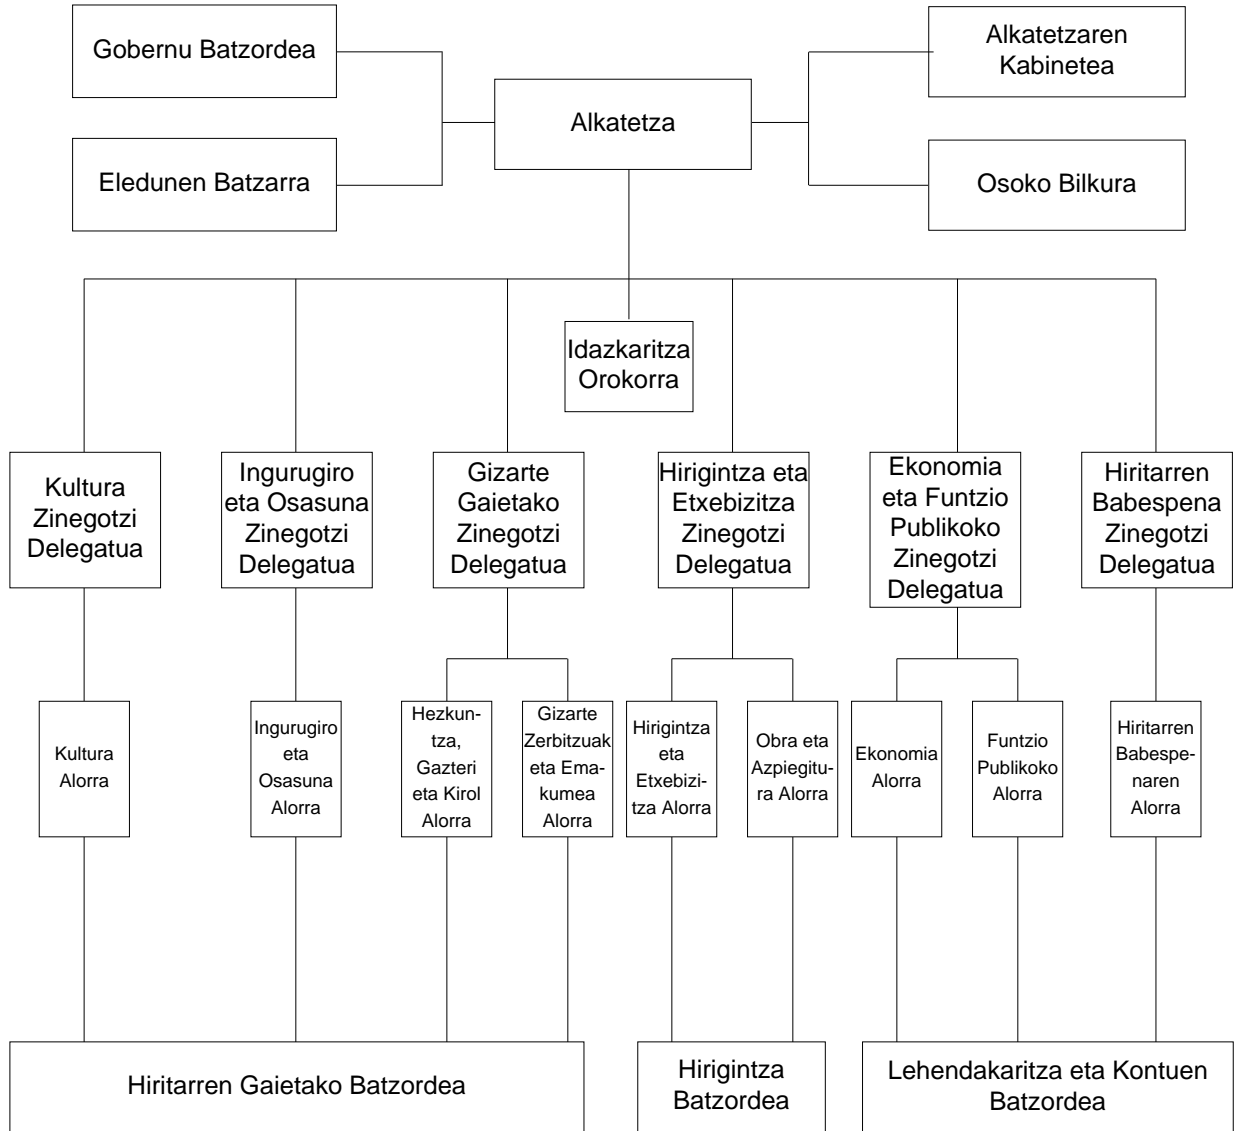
Gobernu Batzordea

Eledunen Batzarra

Alkatetza

Alkatetzaren Kabinetea

Osoko Bilkura

Idazkaritza Orokorra

Kultura Zinegotzi Delegatua

Ingurugiro eta Osasuna Zinegotzi Delegatua

Gizarte Gaietako Zinegotzi Delegatua

Hirigintza eta Etxebizitza Zinegotzi Delegatua

Ekonomia eta Funtzio Publikoko Zinegotzi Delegatua

Hiritarren Babespena Zinegotzi Delegatua

Kultura Alorra

Ingurugiro eta Osasuna Alorra

Hezkuntza, Gazteri eta Kirol Alorra

Gizarte Zerbitzuak eta Emakumea Alorra

Hirigintza eta Etxebizitza Alorra

Obra eta Azpiegitura Alorra

Ekonomia Alorra

Funtzio Publikoko Alorra

Hiritarren Babespenaren Alorra

Hiritarren Gaietako Batzordea

Hirigintza Batzordea

Lehendakaritza eta Kontuen Batzordea